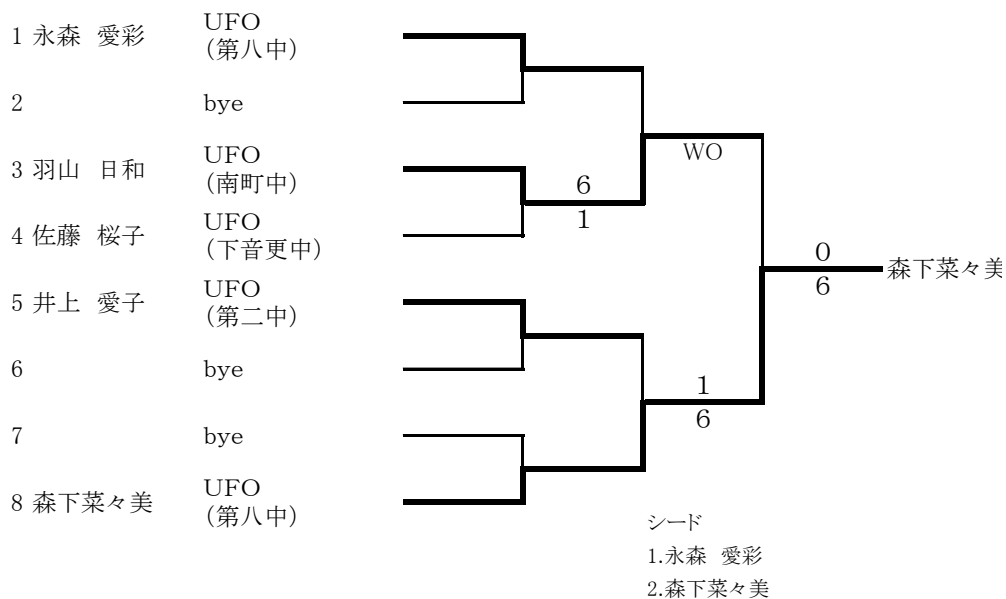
1 永森 愛彩 UFO (第八中)

2 bye

3 羽山 日和 UFO (南町中)

4 佐藤 桜子 UFO (下音更中)

5 井上 愛子 UFO (第二中)

6 bye

7 bye

8 森下菜々美 UFO (第八中)

6
1

WO

1
6

0
6

森下菜々美

シード
1.永森 愛彩
2.森下菜々美